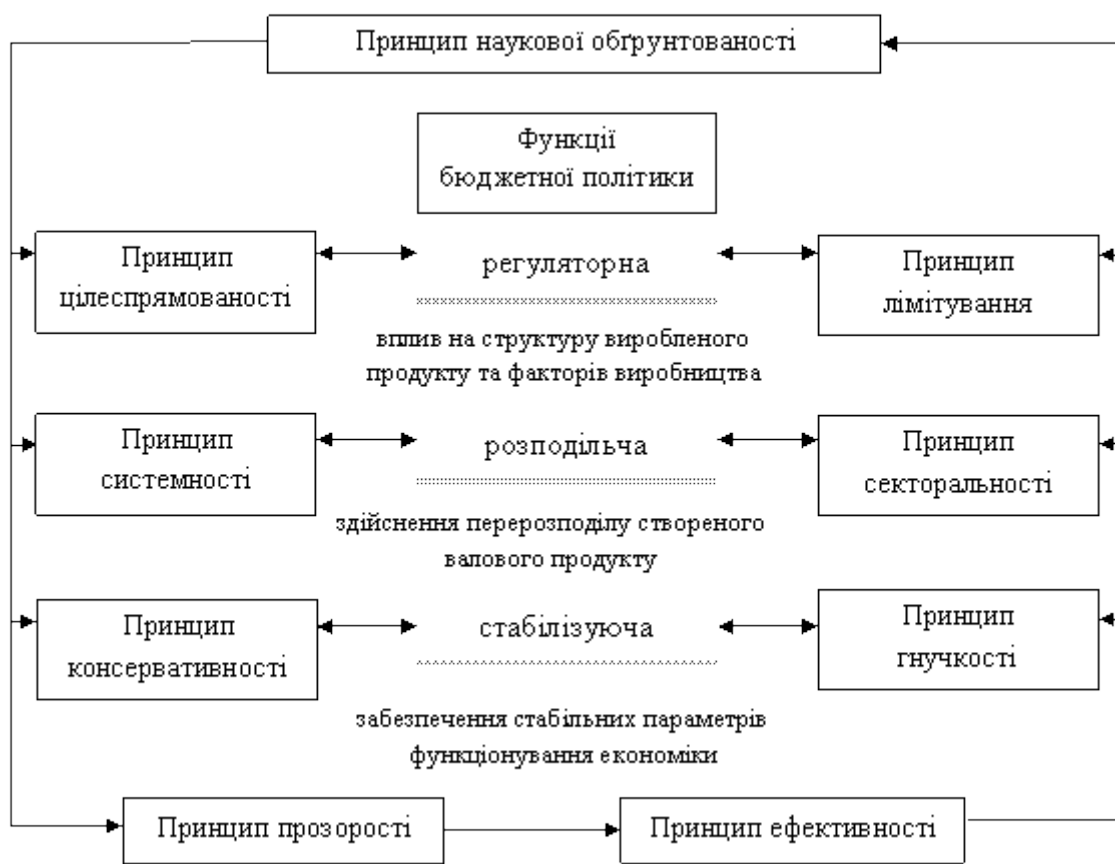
Принцип наукової обґрунтованості

Функції бюджетної політики

Принцип цілеспрямованості

регуляторна

вплив на структуру виробленого продукту та факторів виробництва

Принцип лімітування

Принцип системності

розподільча

здійснення перерозподілу створеного валового продукту

Принцип секторальності

Принцип консервативності

стабілізуюча

забезпечення стабільних параметрів функціонування економіки

Принцип гнучкості

Принцип прозорості

Принцип ефективності